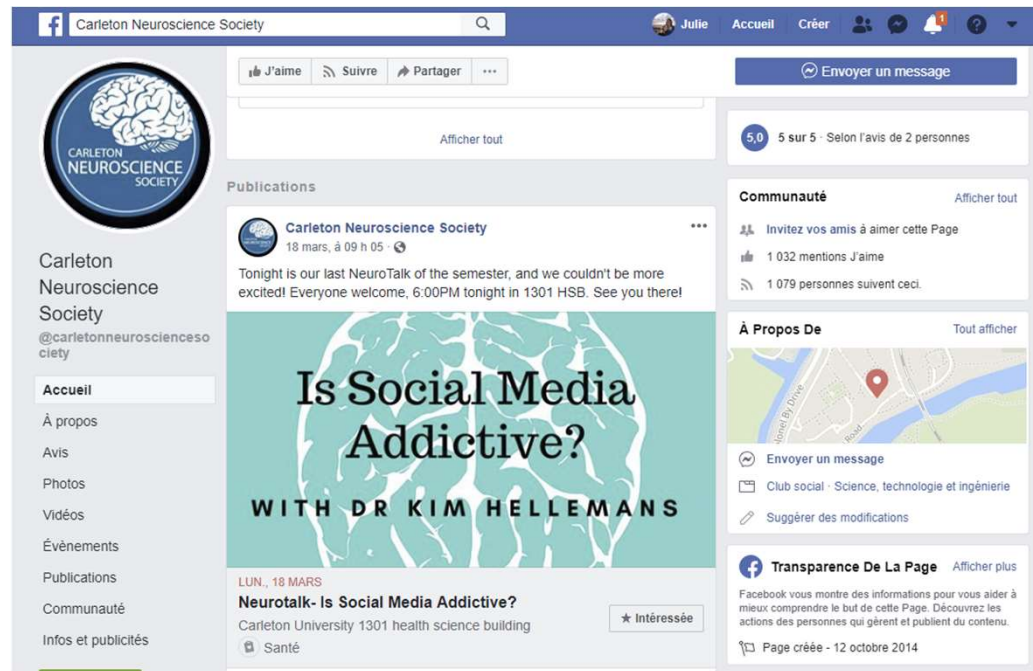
Carleton Neuroscience Society

Julie Accueil Créer 1

CARLETON NEUROSCIENCE SOCIETY

Carleton Neuroscience Society
@carletonneuroscienceso ciety

Accueil
À propos
Avis
Photos
Vidéos
Évènements
Publications
Communauté
Infos et publicités

J'aime Suivre Partager ···

Afficher tout

Publications

Carleton Neuroscience Society
18 mars, à 09 h 05 ·

Tonight is our last NeuroTalk of the semester, and we couldn't be more excited! Everyone welcome, 6:00PM tonight in 1301 HSB. See you there!

Is Social Media Addictive?
WITH DR KIM HELLEMANS

LUN., 18 MARS
Neurotalk- Is Social Media Addictive?
Carleton University 1301 health science building
Santé
★ Intéressée

Envoyer un message

5,0 5 sur 5 · Selon l'avis de 2 personnes

Communauté Afficher tout
Invitez vos amis à aimer cette Page
1 032 mentions J'aime
1 079 personnes suivent ceci.

À Propos De Tout afficher
Colonel By Drive
Road
Envoyer un message
Club social · Science, technologie et ingénierie
Suggérer des modifications

Transparence De La Page Afficher plus
Facebook vous montre des informations pour vous aider à mieux comprendre le but de cette Page. Découvrez les actions des personnes qui gèrent et publient du contenu.
Page créée - 12 octobre 2014